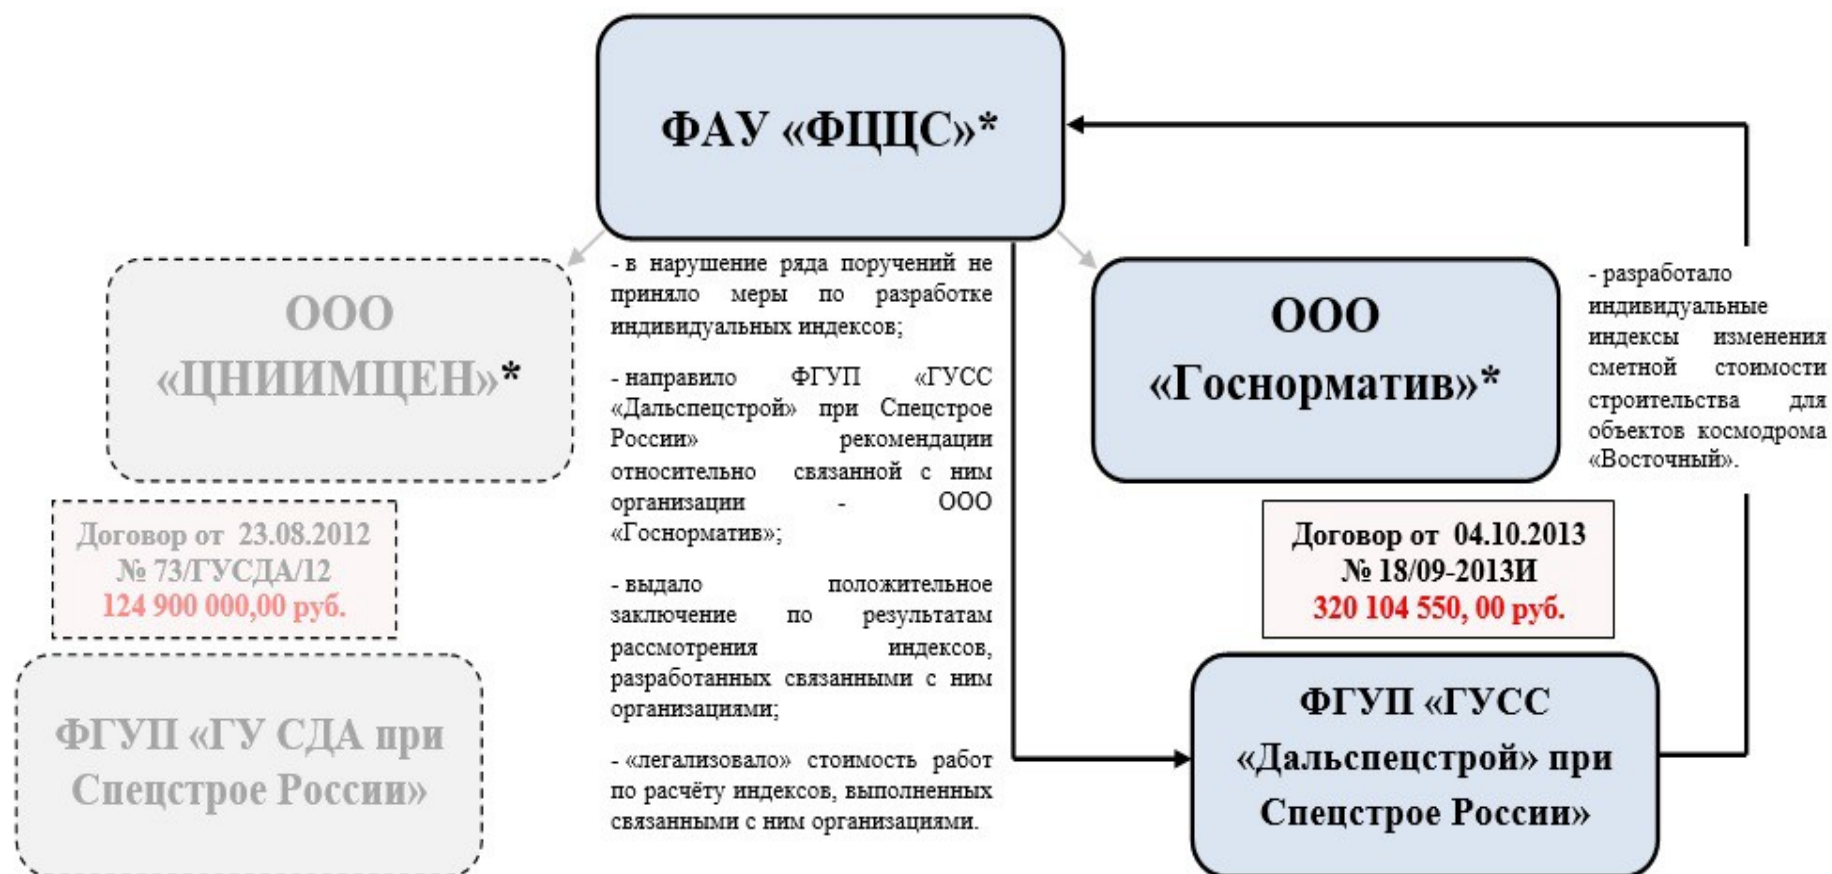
ФАУ «ФЦЦС»*

ООО «ЦНИИМЦЕН»*

Договор от 23.08.2012 № 73/ГУСДА/12 124 900 000,00 руб.

ФГУП «ГУ СДА при Спецстрое России»

- в нарушение ряда поручений не приняло меры по разработке индивидуальных индексов;

- направило ФГУП «ГУСС «Дальспецстрой» при Спецстрое России» рекомендации относительно связанной с ним организации - ООО «Госнорматив»;

- выдало положительное заключение по результатам рассмотрения индексов, разработанных связанными с ним организациями;

- «легализовало» стоимость работ по расчёту индексов, выполненных связанными с ним организациями.

ООО «Госнорматив»*

- разработало индивидуальные индексы изменения сметной стоимости строительства для объектов космодрома «Восточный».

Договор от 04.10.2013 № 18/09-2013И 320 104 550, 00 руб.

ФГУП «ГУСС «Дальспецстрой» при Спецстрое России»